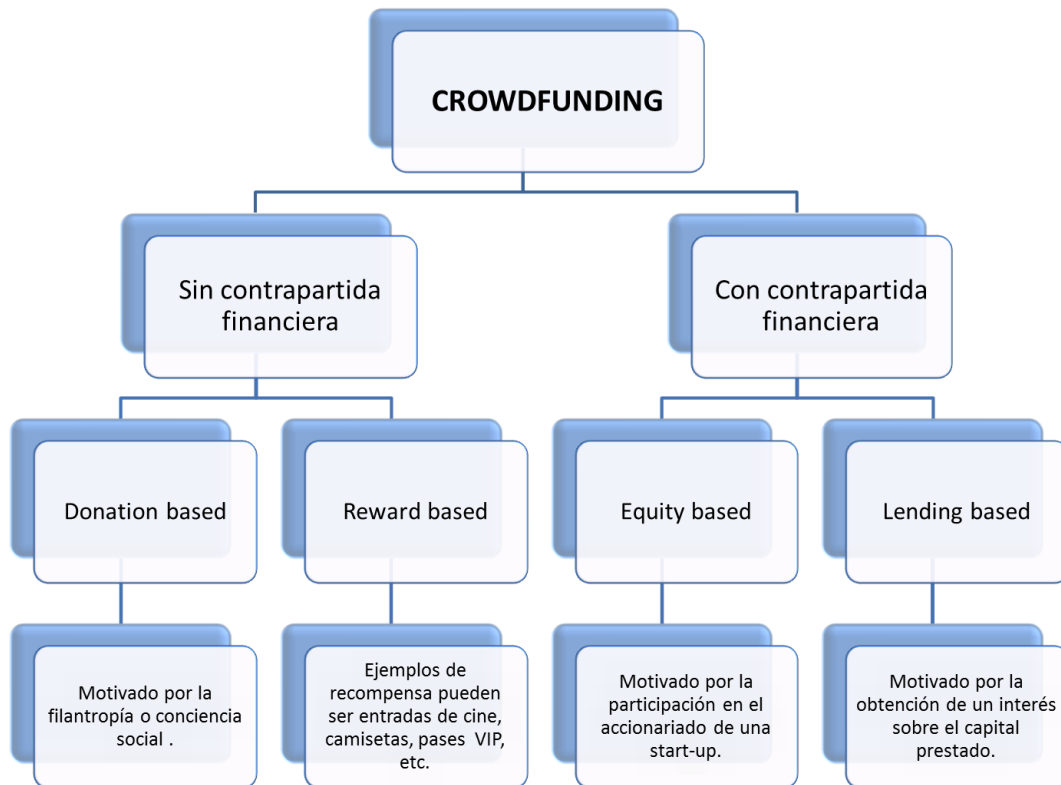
CROWDFUNDING

Sin contrapartida financiera

Con contrapartida financiera

Donation based

Reward based

Equity based

Lending based

Motivado por la filantropía o conciencia social .

Ejemplos de recompensa pueden ser entradas de cine, camisetas, pases VIP, etc.

Motivado por la participación en el accionariado de una start-up.

Motivado por la obtención de un interés sobre el capital prestado.